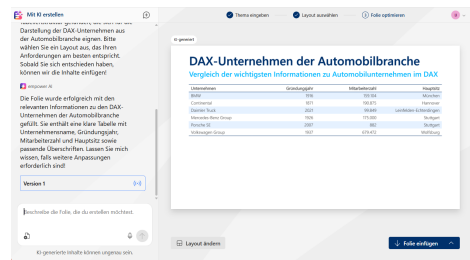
Mit KI erstellen

Thema eingeben
Layout auswählen
3 Folie optimieren

Darstellung der DAX-Unternehmen aus der Automobilbranche eignen. Bitte wählen Sie ein Layout aus, das Ihren Anforderungen am besten entspricht. Sobald Sie sich entschieden haben, können wir die Inhalte einfügen!

empower AI

Die Folie wurde erfolgreich mit den relevanten Informationen zu den DAX-Unternehmen der Automobilbranche gefüllt. Sie enthält eine klare Tabelle mit Unternehmensname, Gründungsjahr, Mitarbeiterzahl und Hauptsitz sowie passende Überschriften. Lassen Sie mich wissen, falls weitere Anpassungen erforderlich sind!

Version 1

Beschreibe die Folie, die du erstellen möchtest.

KI-generierte Inhalte können ungenau sein.

KI generiert

DAX-Unternehmen der Automobilbranche

Vergleich der wichtigsten Informationen zu Automobilunternehmen im DAX

| Unternehmen | Gründungsjahr | Mitarbeiterzahl | Hauptsitz |
|---|---|---|---|
| BMW | 1916 | 159.104 | München |
| Continental | 1871 | 190.875 | Hannover |
| Daimler Truck | 2021 | 99.849 | Leinfelden-Echterdingen |
| Mercedes-Benz Group | 1926 | 170.000 | Stuttgart |
| Porsche SE | 2007 | 882 | Stuttgart |
| Volkswagen Group | 1937 | 679.472 | Wolfsburg |

Layout ändern

Folie einfügen